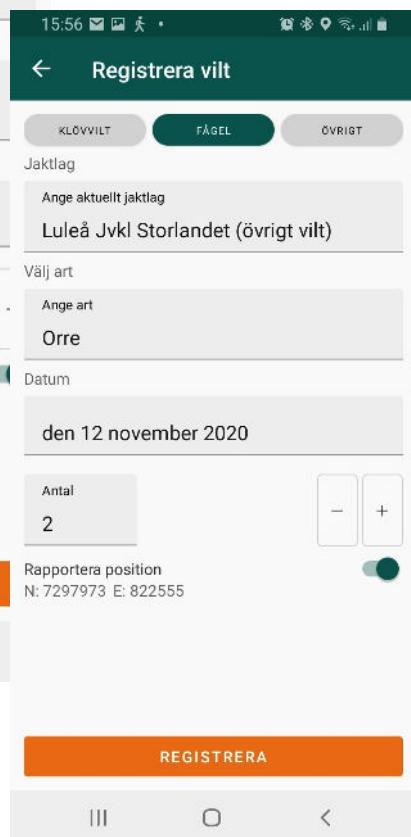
15:56

Registrera vilt

KLÖVVILT FÅGEL ÖVRIGT

Jaktlag

Ange aktuellt jaktlag
Luleå Jvkl Storlandet (övrigt vilt)

Välj art

Ange art
Orre

Datum

den 12 november 2020

Antal
2

−
+

Rapportera position
N: 7297973 E: 822555

REGISTRERA